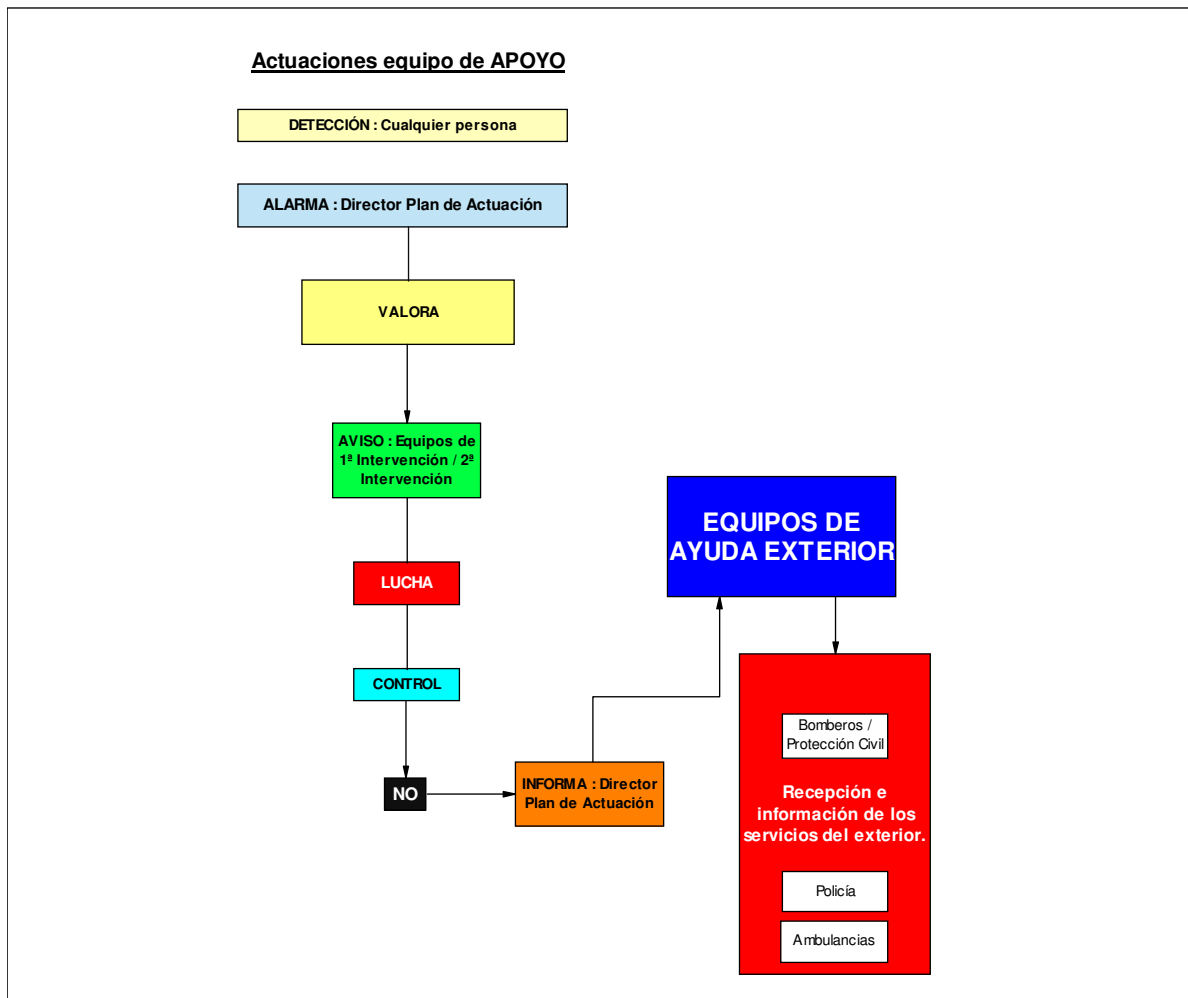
Actuaciones equipo de APOYO

DETECCIÓN : Cualquier persona

ALARMA : Director Plan de Actuación

VALORA

AVISO : Equipos de 1ª Intervención / 2ª Intervención

LUCHA

CONTROL

NO

INFORMA : Director Plan de Actuación

EQUIPOS DE AYUDA EXTERIOR

Bomberos / Protección Civil

Recepción e información de los servicios del exterior.

Policía

Ambulancias